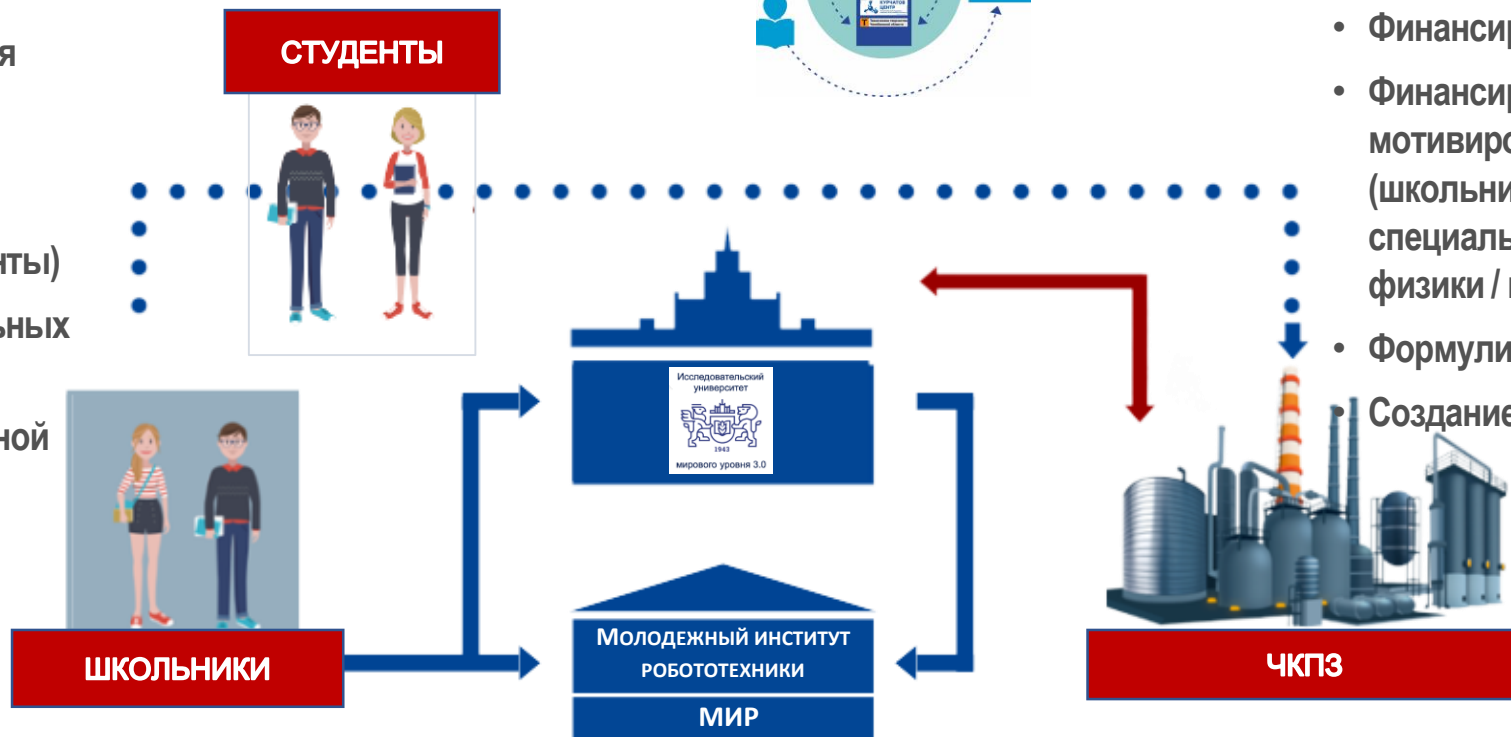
я

нты)

ьных

ной

СТУДЕНТЫ

• Финансир

• Финансир мотивиро (школьни специаль физики / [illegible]

• Формули

• Создание

Исследовательский университет

1943

мирового уровня 3.0

ШКОЛЬНИКИ

Молодежный институт робототехники

МИР

ЧКПЗ